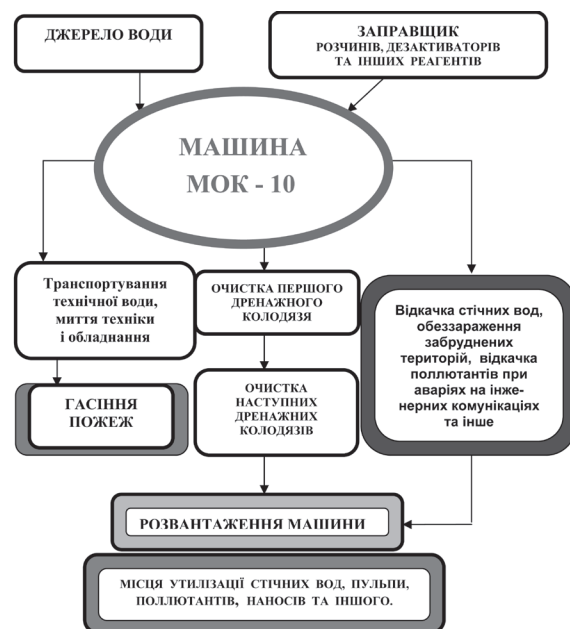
ДЖЕРЕЛО ВОДИ

ЗАПРАВЩИК
РОЗЧИНІВ, ДЕЗАКТИВАТОРІВ ТА ІНШИХ РЕАГЕНТІВ

МАШИНА
МОК - 10

Транспортування технічної води, миття техніки і обладнання

ОЧИСТКА ПЕРШОГО ДРЕНАЖНОГО КОЛОДЯЗЯ

Відкачка стічних вод, обеззараження забруднених територій, відкачка поллютантів при аваріях на інженерних комунікаціях та інше

ГАСІННЯ ПОЖЕЖ

ОЧИСТКА НАСТУПНИХ ДРЕНАЖНИХ КОЛОДЯЗІВ

РОЗВАНТАЖЕННЯ МАШИНИ

МІСЦЯ УТИЛІЗАЦІЇ СТІЧНИХ ВОД, ПУЛЬПИ, ПОЛЛЮТАНТІВ, НАНОСІВ ТА ІНШОГО.